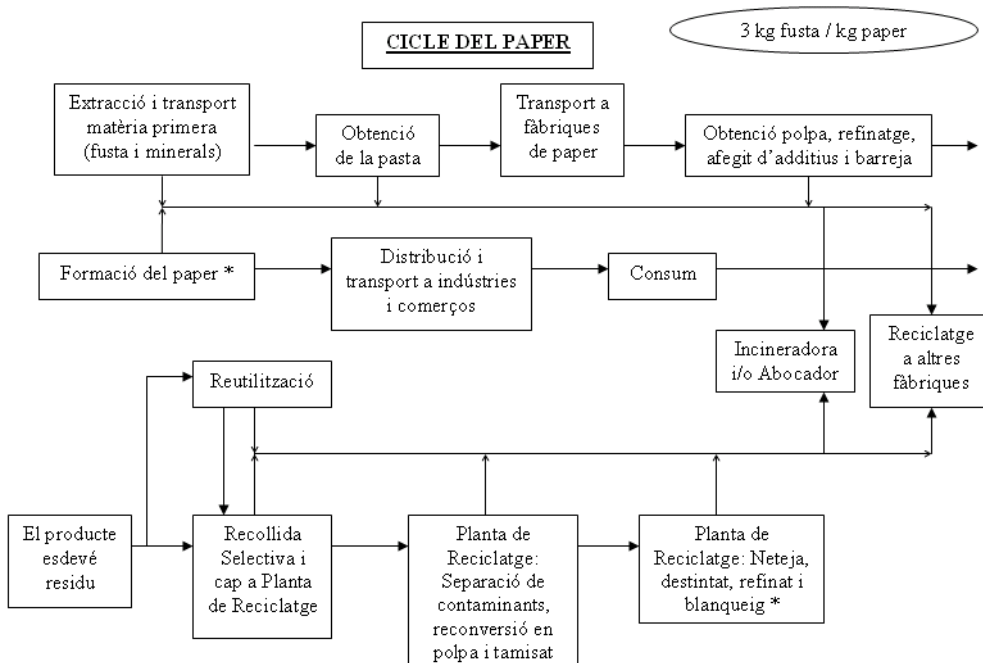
CICLE DEL PAPER

3 kg fusta / kg paper

Extracció i transport matèria primera (fusta i minerals)

Obtenció de la pasta

Transport a fàbriques de paper

Obtenció polpa, refinatge, afegit d'additius i barreja

Formació del paper *

Distribució i transport a indústries i comerços

Consum

Incineradora i/o Abocador

Reciclatge a altres fàbriques

Reutilització

El producte esdevé residu

Recollida Selectiva i cap a Planta de Reciclatge

Planta de Reciclatge: Separació de contaminants, reconversió en polpa i tamisat

Planta de Reciclatge: Neteja, destintat, refinat i blanqueig *